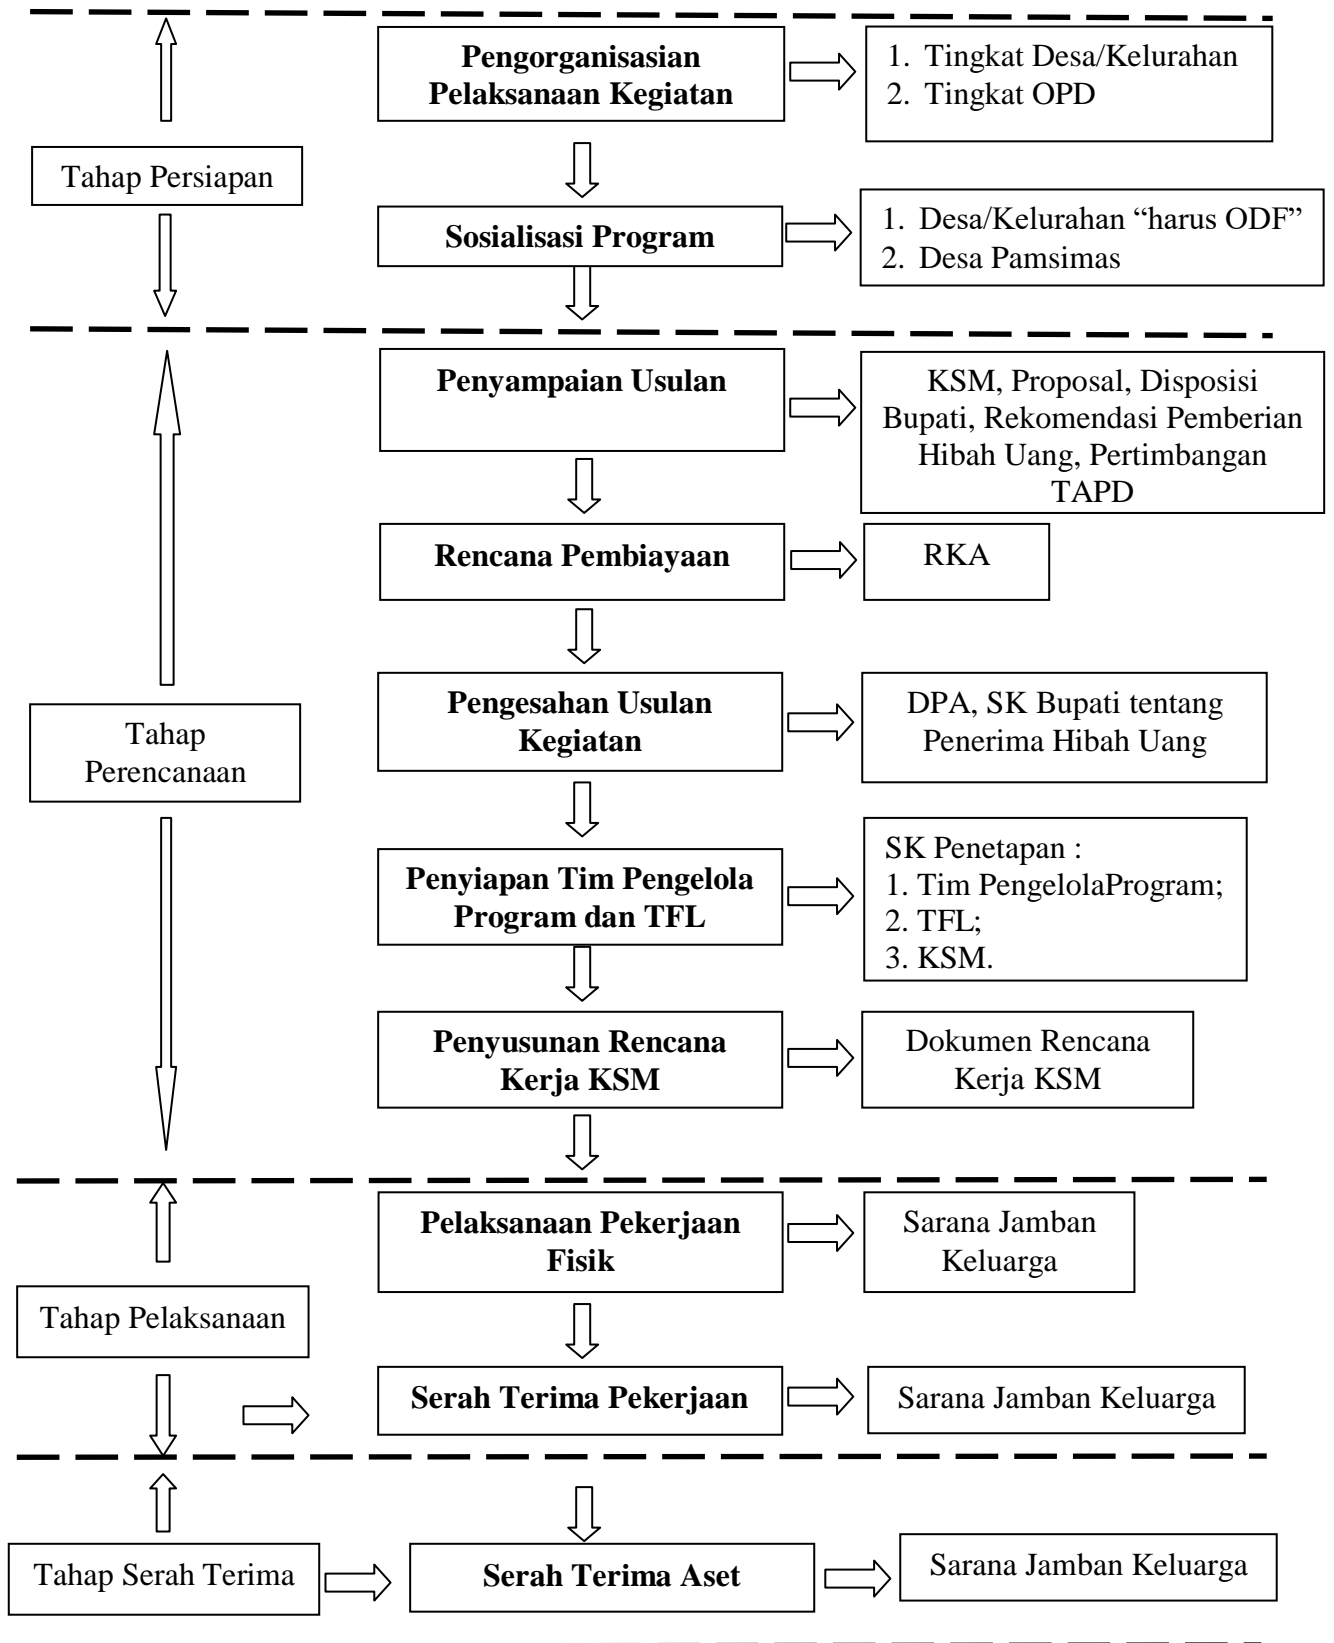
Tahap Persiapan

Pengorganisasian Pelaksanaan Kegiatan

1. Tingkat Desa/Kelurahan
2. Tingkat OPD

Sosialisasi Program

1. Desa/Kelurahan “harus ODF”
2. Desa Pamsimas

Tahap Perencanaan

Penyampaian Usulan

KSM, Proposal, Disposisi Bupati, Rekomendasi Pemberian Hibah Uang, Pertimbangan TAPD

Rencana Pembiayaan

RKA

Pengesahan Usulan Kegiatan

DPA, SK Bupati tentang Penerima Hibah Uang

Penyiapan Tim Pengelola Program dan TFL

SK Penetapan :
1. Tim PengelolaProgram;
2. TFL;
3. KSM.

Penyusunan Rencana Kerja KSM

Dokumen Rencana Kerja KSM

Tahap Pelaksanaan

Pelaksanaan Pekerjaan Fisik

Sarana Jamban Keluarga

Serah Terima Pekerjaan

Sarana Jamban Keluarga

Tahap Serah Terima

Serah Terima Aset

Sarana Jamban Keluarga